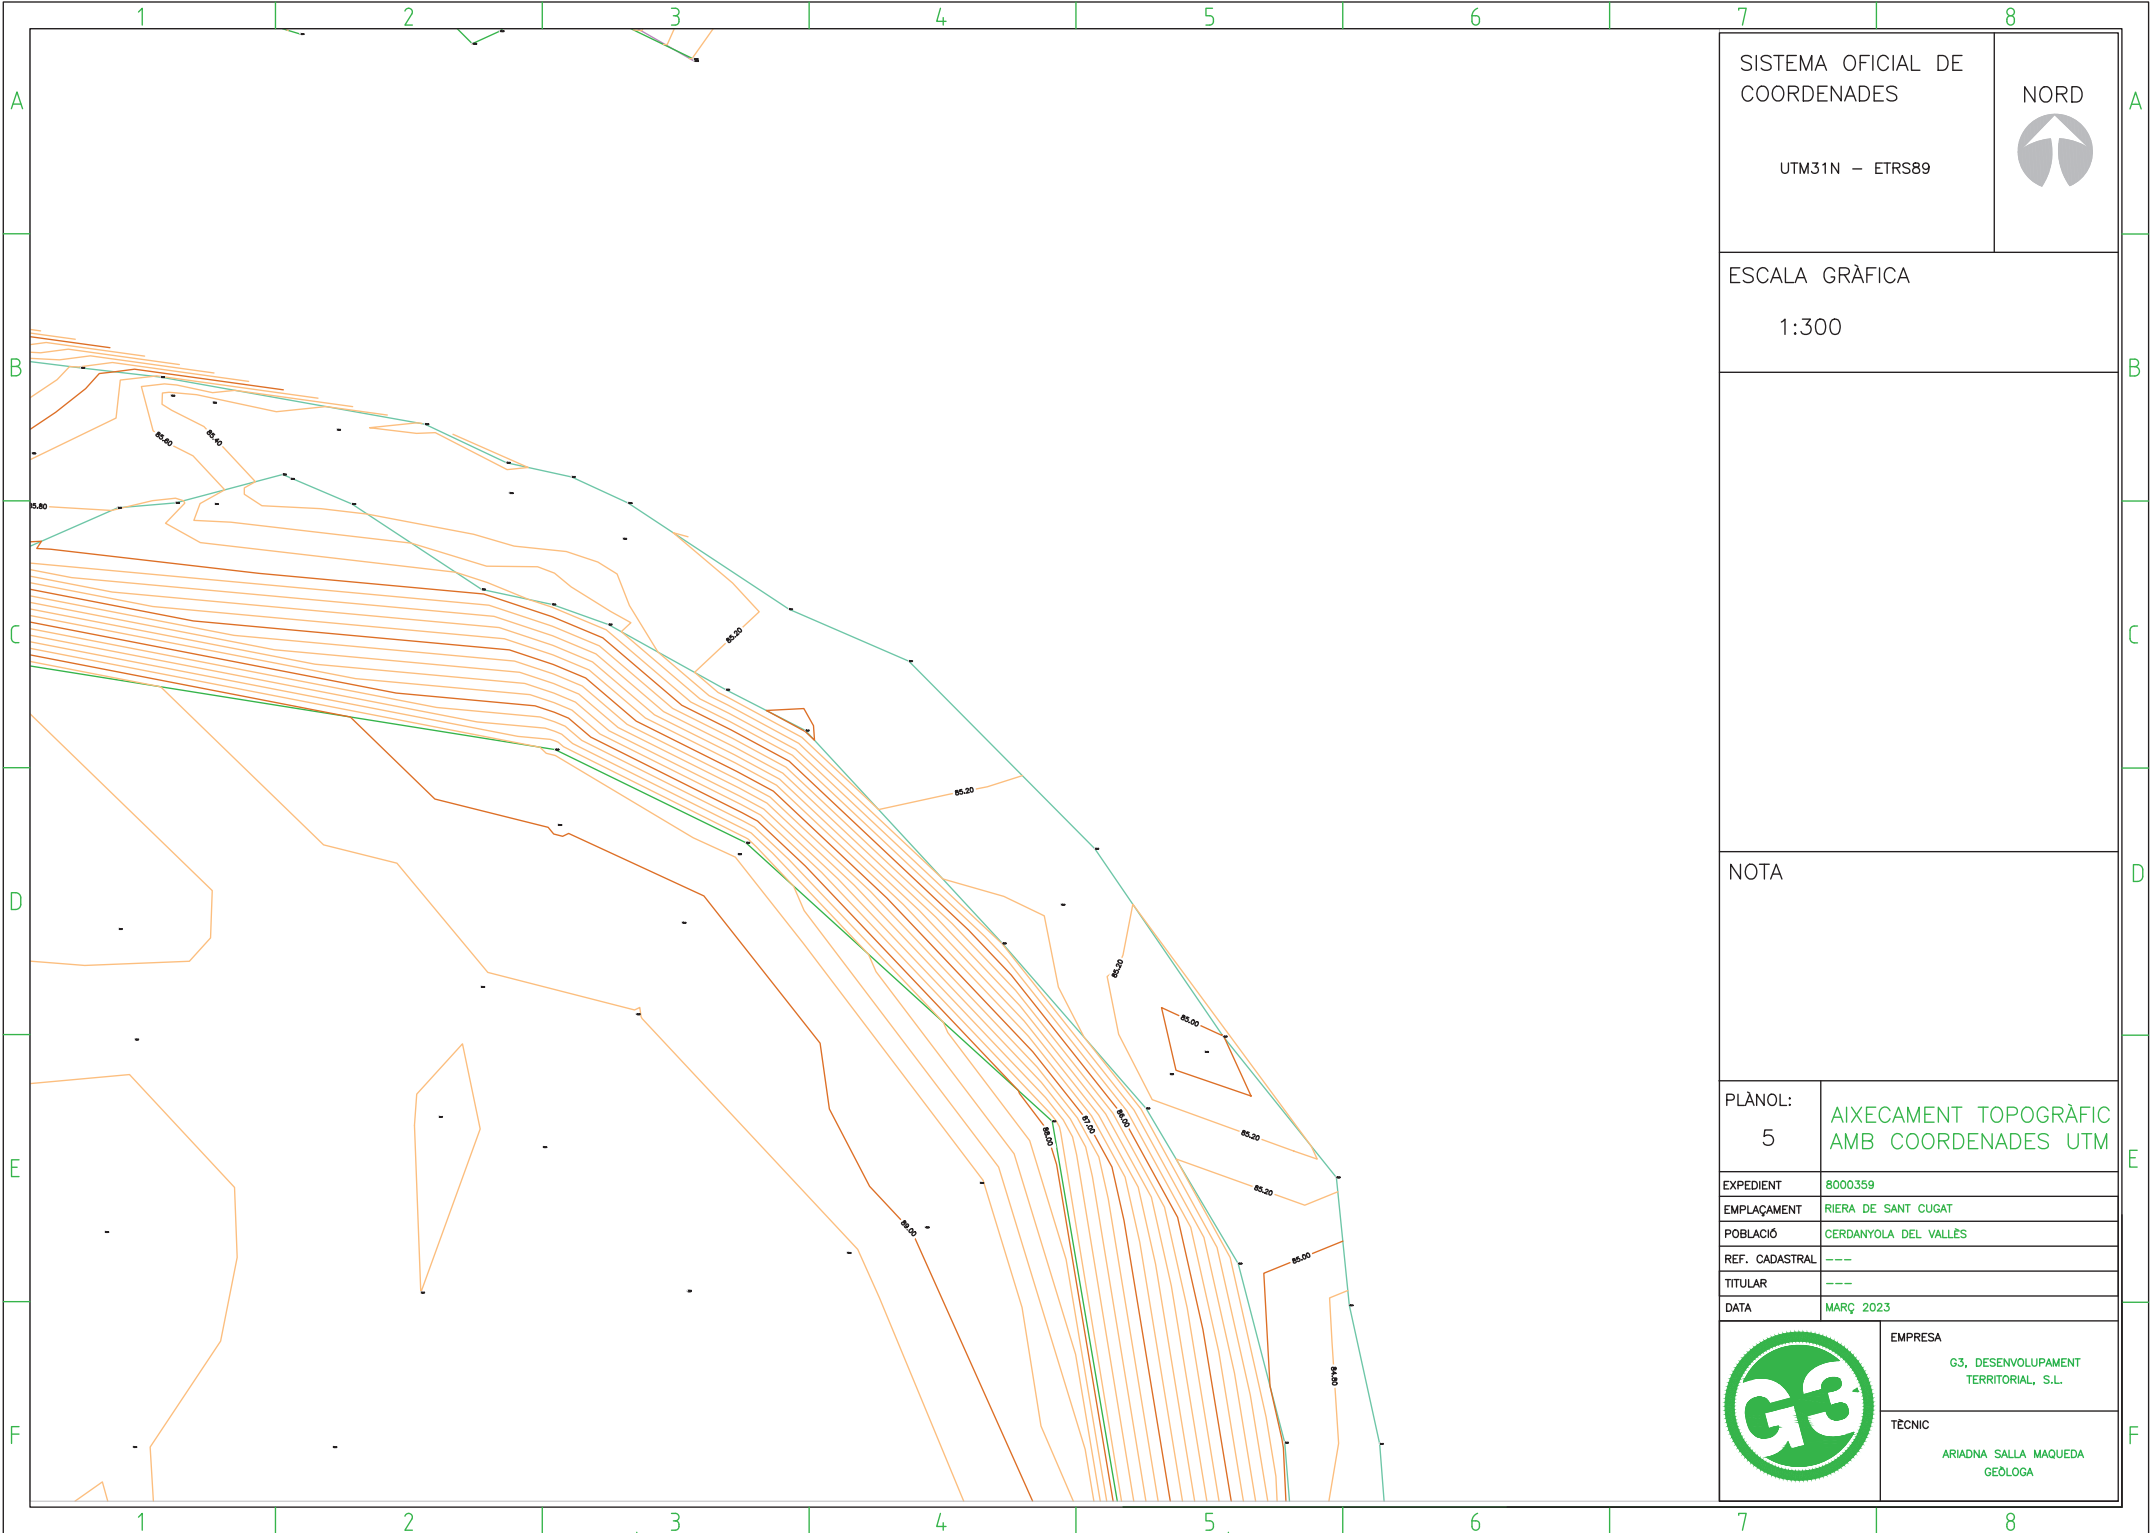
1 2 3 4 5 6 7 8

A B C D E F

SISTEMA OFICIAL DE COORDENADES

UTM31N – ETRS89

NORD

ESCALA GRÀFICA

1:300

NOTA

PLÀNOL:

5

AIXECAMENT TOPOGRÀFIC AMB COORDENADES UTM

| EXPEDIENT | 8000359 |
|---|---|
| EMPLAÇAMENT | RIERA DE SANT CUGAT |
| POBLACIÓ | CERDANYOLA DEL VALLÈS |
| REF. CADASTRAL | --- |
| TITULAR | --- |
| DATA | MARÇ 2023 |

G3

EMPRESA

G3, DESENVOLUPAMENT TERRITORIAL, S.L.

TÈCNIC

ARIADNA SALLA MAQUEDA
GEÒLOGA

85.60
85.40
85.80
85.20
85.20
85.20
85.00
85.20
85.20
88.00
87.00
86.00
86.00
85.00
84.80

1 2 3 4 5 6 7 8